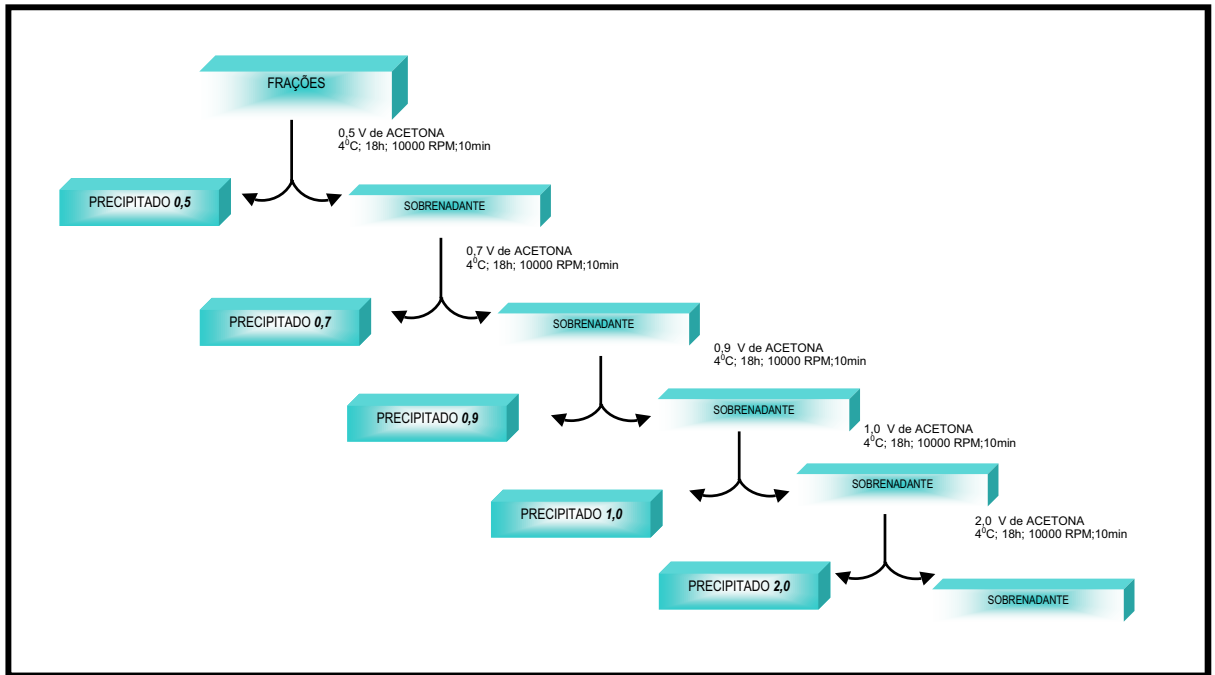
FRAÇÕES

0,5 V de ACETONA
$4^0$C; 18h; 10000 RPM;10min

PRECIPITADO *0,5*

SOBRENADANTE

0,7 V de ACETONA
$4^0$C; 18h; 10000 RPM;10min

PRECIPITADO *0,7*

SOBRENADANTE

0,9 V de ACETONA
$4^0$C; 18h; 10000 RPM;10min

PRECIPITADO *0,9*

SOBRENADANTE

1,0 V de ACETONA
$4^0$C; 18h; 10000 RPM;10min

PRECIPITADO *1,0*

SOBRENADANTE

2,0 V de ACETONA
$4^0$C; 18h; 10000 RPM;10min

PRECIPITADO *2,0*

SOBRENADANTE